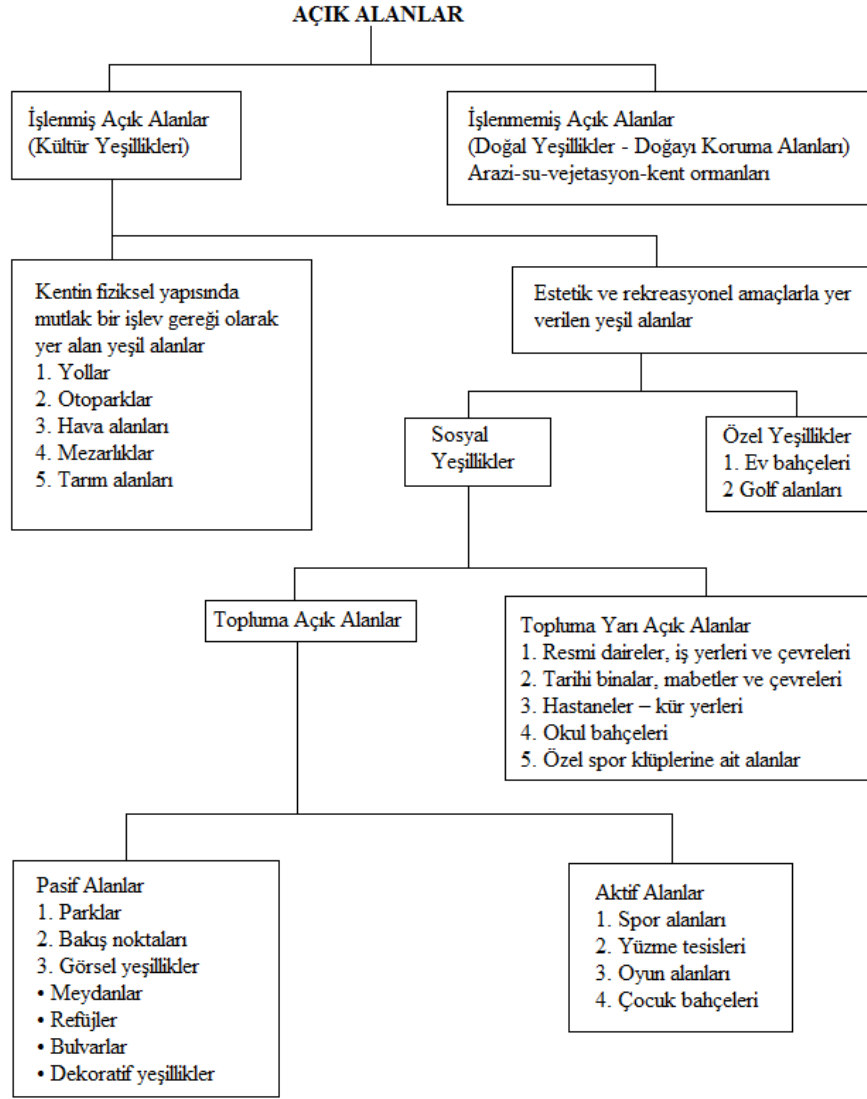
AÇIK ALANLAR

İşlenmiş Açık Alanlar
(Kültür Yeşillikleri)

İşlenmemiş Açık Alanlar
(Doğal Yeşillikler - Doğayı Koruma Alanları)
Arazi-su-vejetasyon-kent ormanları

Kentin fiziksel yapısında mutlak bir işlev gereği olarak yer alan yeşil alanlar
1. Yollar
2. Otoparklar
3. Hava alanları
4. Mezarlıklar
5. Tarım alanları

Estetik ve rekreasyonel amaçlarla yer verilen yeşil alanlar

Sosyal Yeşillikler

Özel Yeşillikler
1. Ev bahçeleri
2 Golf alanları

Topluma Açık Alanlar

Topluma Yarı Açık Alanlar
1. Resmi daireler, iş yerleri ve çevreleri
2. Tarihi binalar, mabetler ve çevreleri
3. Hastaneler – kür yerleri
4. Okul bahçeleri
5. Özel spor klüplerine ait alanlar

Pasif Alanlar
1. Parklar
2. Bakış noktaları
3. Görsel yeşillikler
• Meydanlar
• Refüjler
• Bulvarlar
• Dekoratif yeşillikler

Aktif Alanlar
1. Spor alanları
2. Yüzme tesisleri
3. Oyun alanları
4. Çocuk bahçeleri